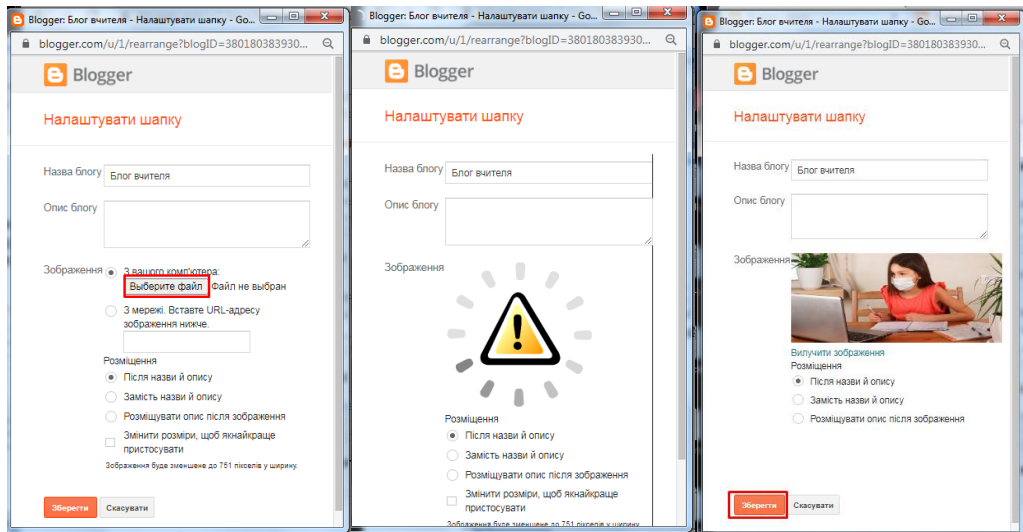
Blogger: Блог вчителя - Налаштувати шапку - Go...
blogger.com/u/1/rearrange?blogID=380180383930...
Blogger
Налаштувати шапку
Назва блогу Блог вчителя
Опис блогу
Зображення З вашого комп'ютера:
Выберите файл Файл не выбран
З мережі. Вставте URL-адресу зображення нижче.
Розміщення
Після назви й опису
Замість назви й опису
Розміщувати опис після зображення
Змінити розміри, щоб якнайкраще пристосувати
Зображення буде зменшене до 751 пікселів у ширину.
Зберегти Скасувати

Blogger: Блог вчителя - Налаштувати шапку - Go...
blogger.com/u/1/rearrange?blogID=380180383930...
Blogger
Налаштувати шапку
Назва блогу Блог вчителя
Опис блогу
Зображення
Розміщення
Після назви й опису
Замість назви й опису
Розміщувати опис після зображення
Змінити розміри, щоб якнайкраще пристосувати
Зображення буде зменшене до 751 пікселів у ширину.

Blogger: Блог вчителя - Налаштувати шапку - Go...
blogger.com/u/1/rearrange?blogID=380180383930...
Blogger
Налаштувати шапку
Назва блогу Блог вчителя
Опис блогу
Зображення
Вилучити зображення
Розміщення
Після назви й опису
Замість назви й опису
Розміщувати опис після зображення
Зберегти Скасувати